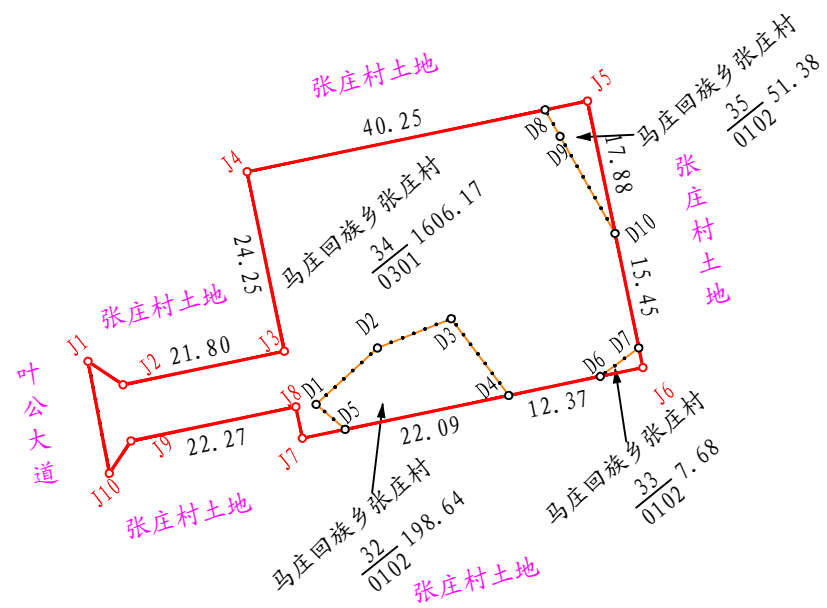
张庄村土地

J5

马庄回族乡张庄村

$\frac{35}{0102}$ 51.38

40.25

J4

D8

D9

17.88

张庄村土地

马庄回族乡张庄村

$\frac{34}{0301}$ 1606.17

24.25

D10

15.45

张庄村土地

D2

D3

J1

J2 21.80

J3

D7

D6

叶公大道

J8

D1

D5

D4

12.37

J6

J9

22.27

J7

22.09

J10

张庄村土地

马庄回族乡张庄村

$\frac{32}{0102}$ 198.64

马庄回族乡张庄村

$\frac{33}{0102}$ 7.68

张庄村土地